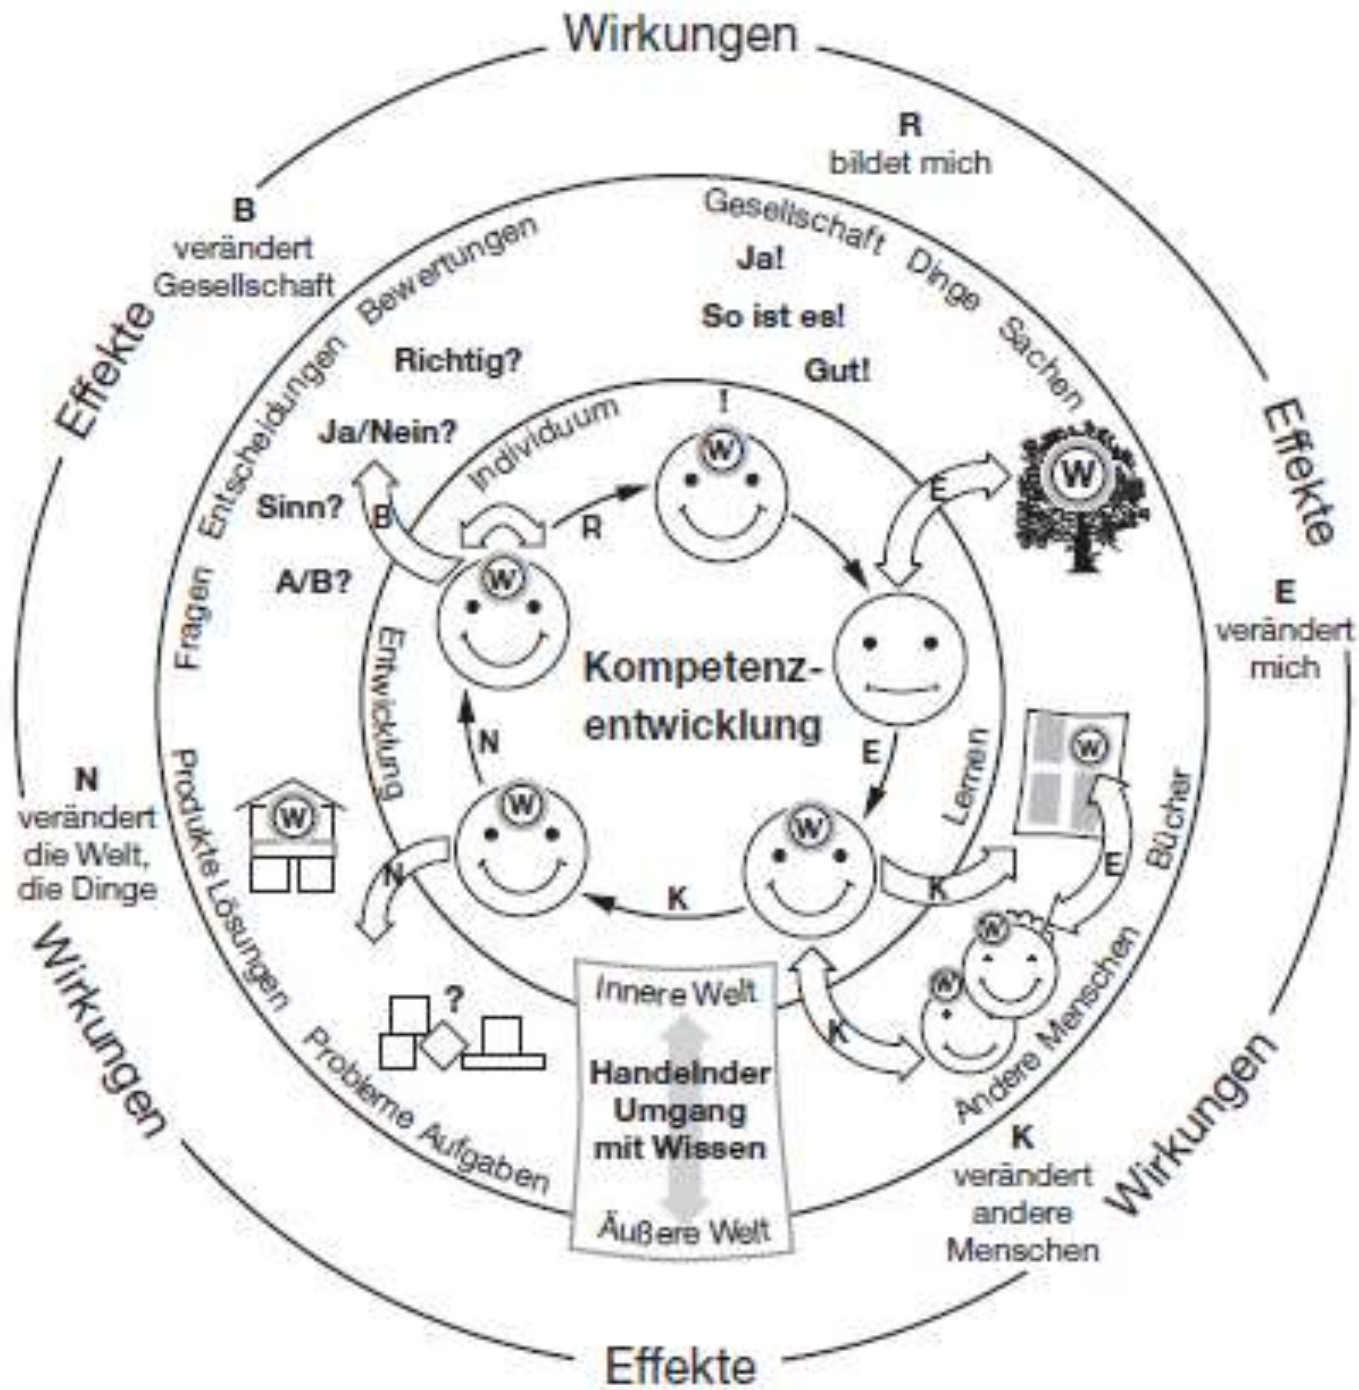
Wirkungen

R
bildet mich

B
verändert
Gesellschaft

Effekte

Effekte

Bewertungen

Gesellschaft Dinge Sachen

Ja!

So ist es!

Gut!

Richtig?

Entscheidungen

Ja/Nein?

!

W

Individuum

W

E

Sinn?

B

R

W

A/B?

Fragen

W

E
verändert
mich

Kompetenz-
entwicklung

Entwicklung

N

E

Lernen

W

N
verändert
die Welt,
die Dinge

Produkte Lösungen

W

W

W

Bücher

E

N

K

K

W

W

Wirkungen

?

Innere Welt

Andere Menschen

K

Handelnder
Umgang
mit Wissen

Probleme Aufgaben

Äußere Welt

K
verändert
andere
Menschen

Wirkungen

Effekte